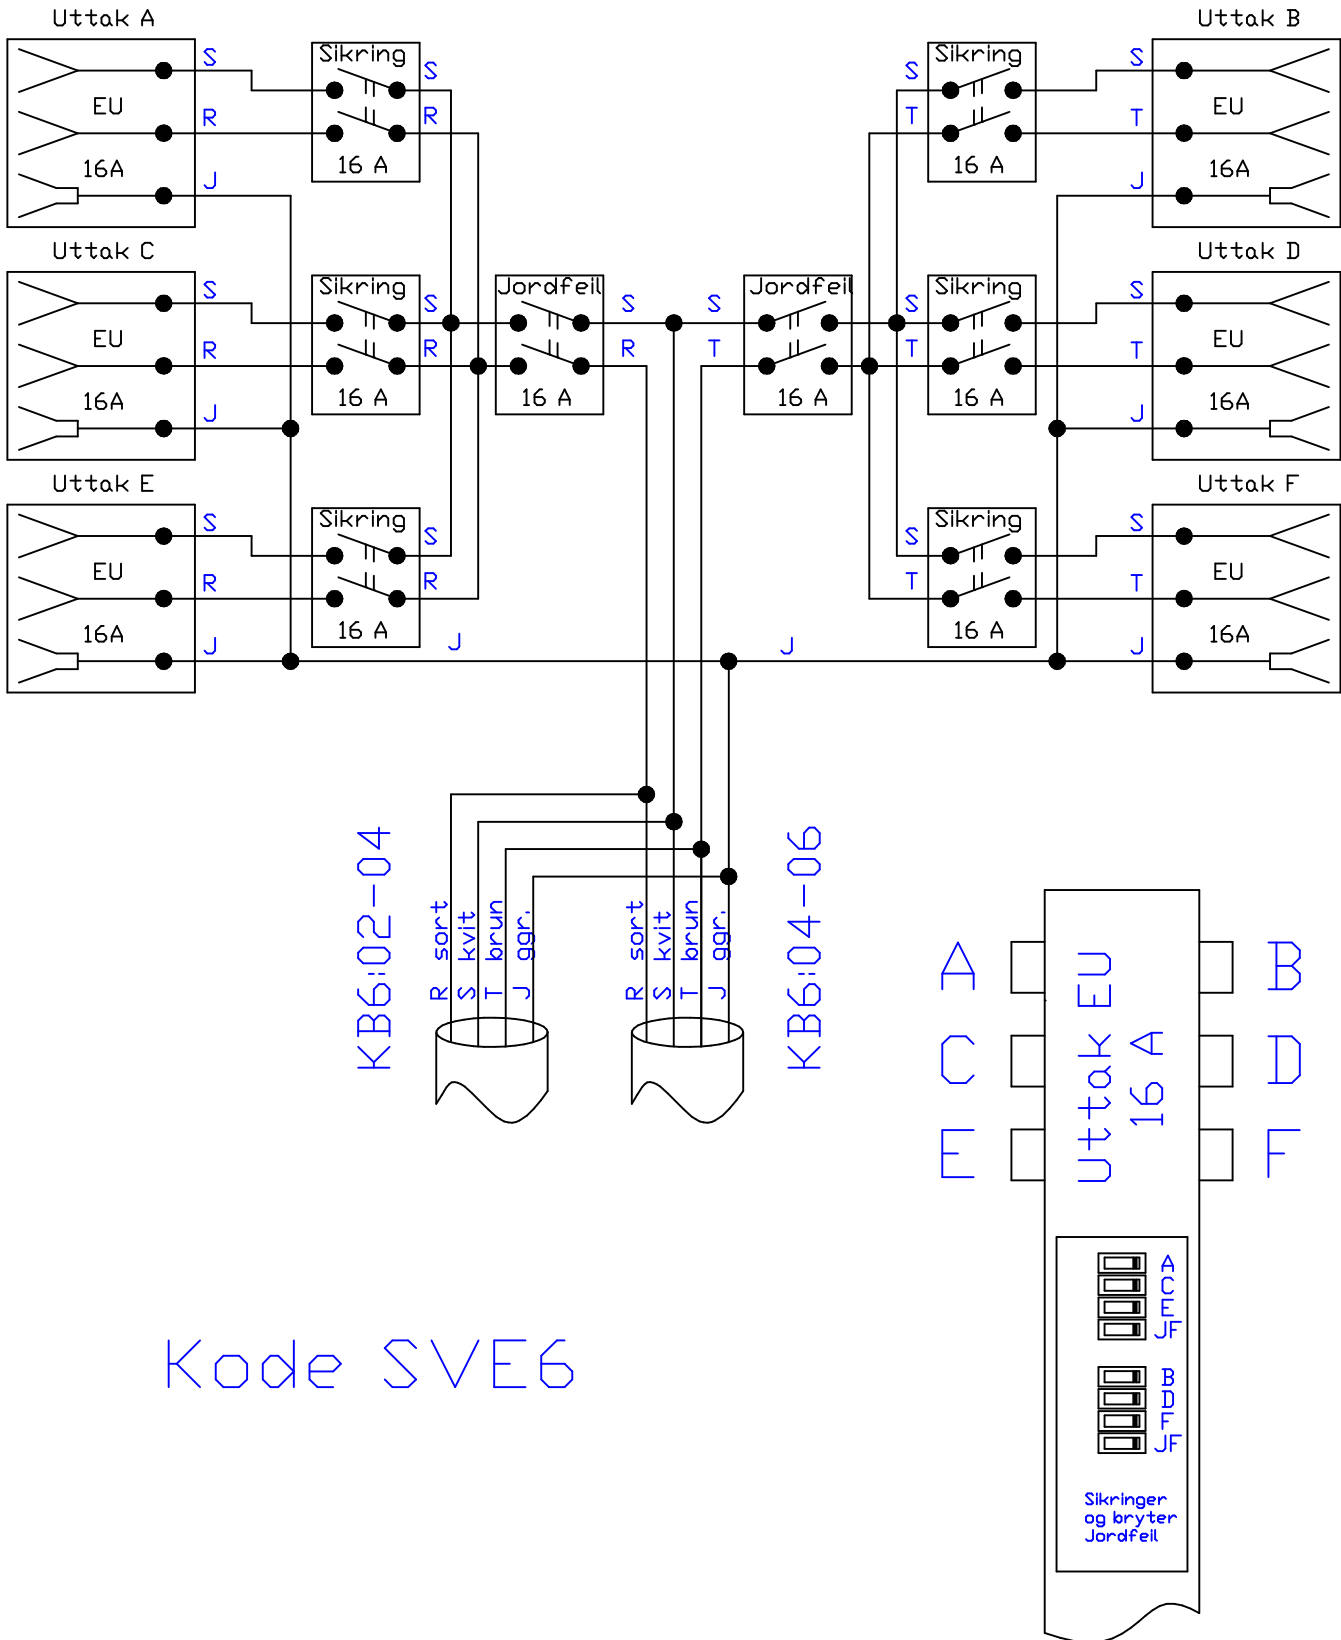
Uttak A
EU
16A
S
R
J
Sikring
16 A
S
R

Uttak B
EU
16A
S
T
J
Sikring
16 A
S
T

Uttak C
EU
16A
S
R
J
Sikring
16 A
S
R

Jordfeil
16 A
S
R

Jordfeil
16 A
S
T

Sikring
16 A
S
T

Uttak D
EU
16A
S
T
J

Uttak E
EU
16A
S
R
J
Sikring
16 A
S
R
J

J
Sikring
16 A
S
T

Uttak F
EU
16A
S
T
J

KB6:02-04
R sort
S kvit
T brun
J ggr.

R sort
S kvit
T brun
J ggr.
KB6:04-06

A
B
C
D
E
F
Uttak EU
16 A

A
C
E
JF

B
D
F
JF

Sikringer
og bryter
Jordfeil

Kode SVE6